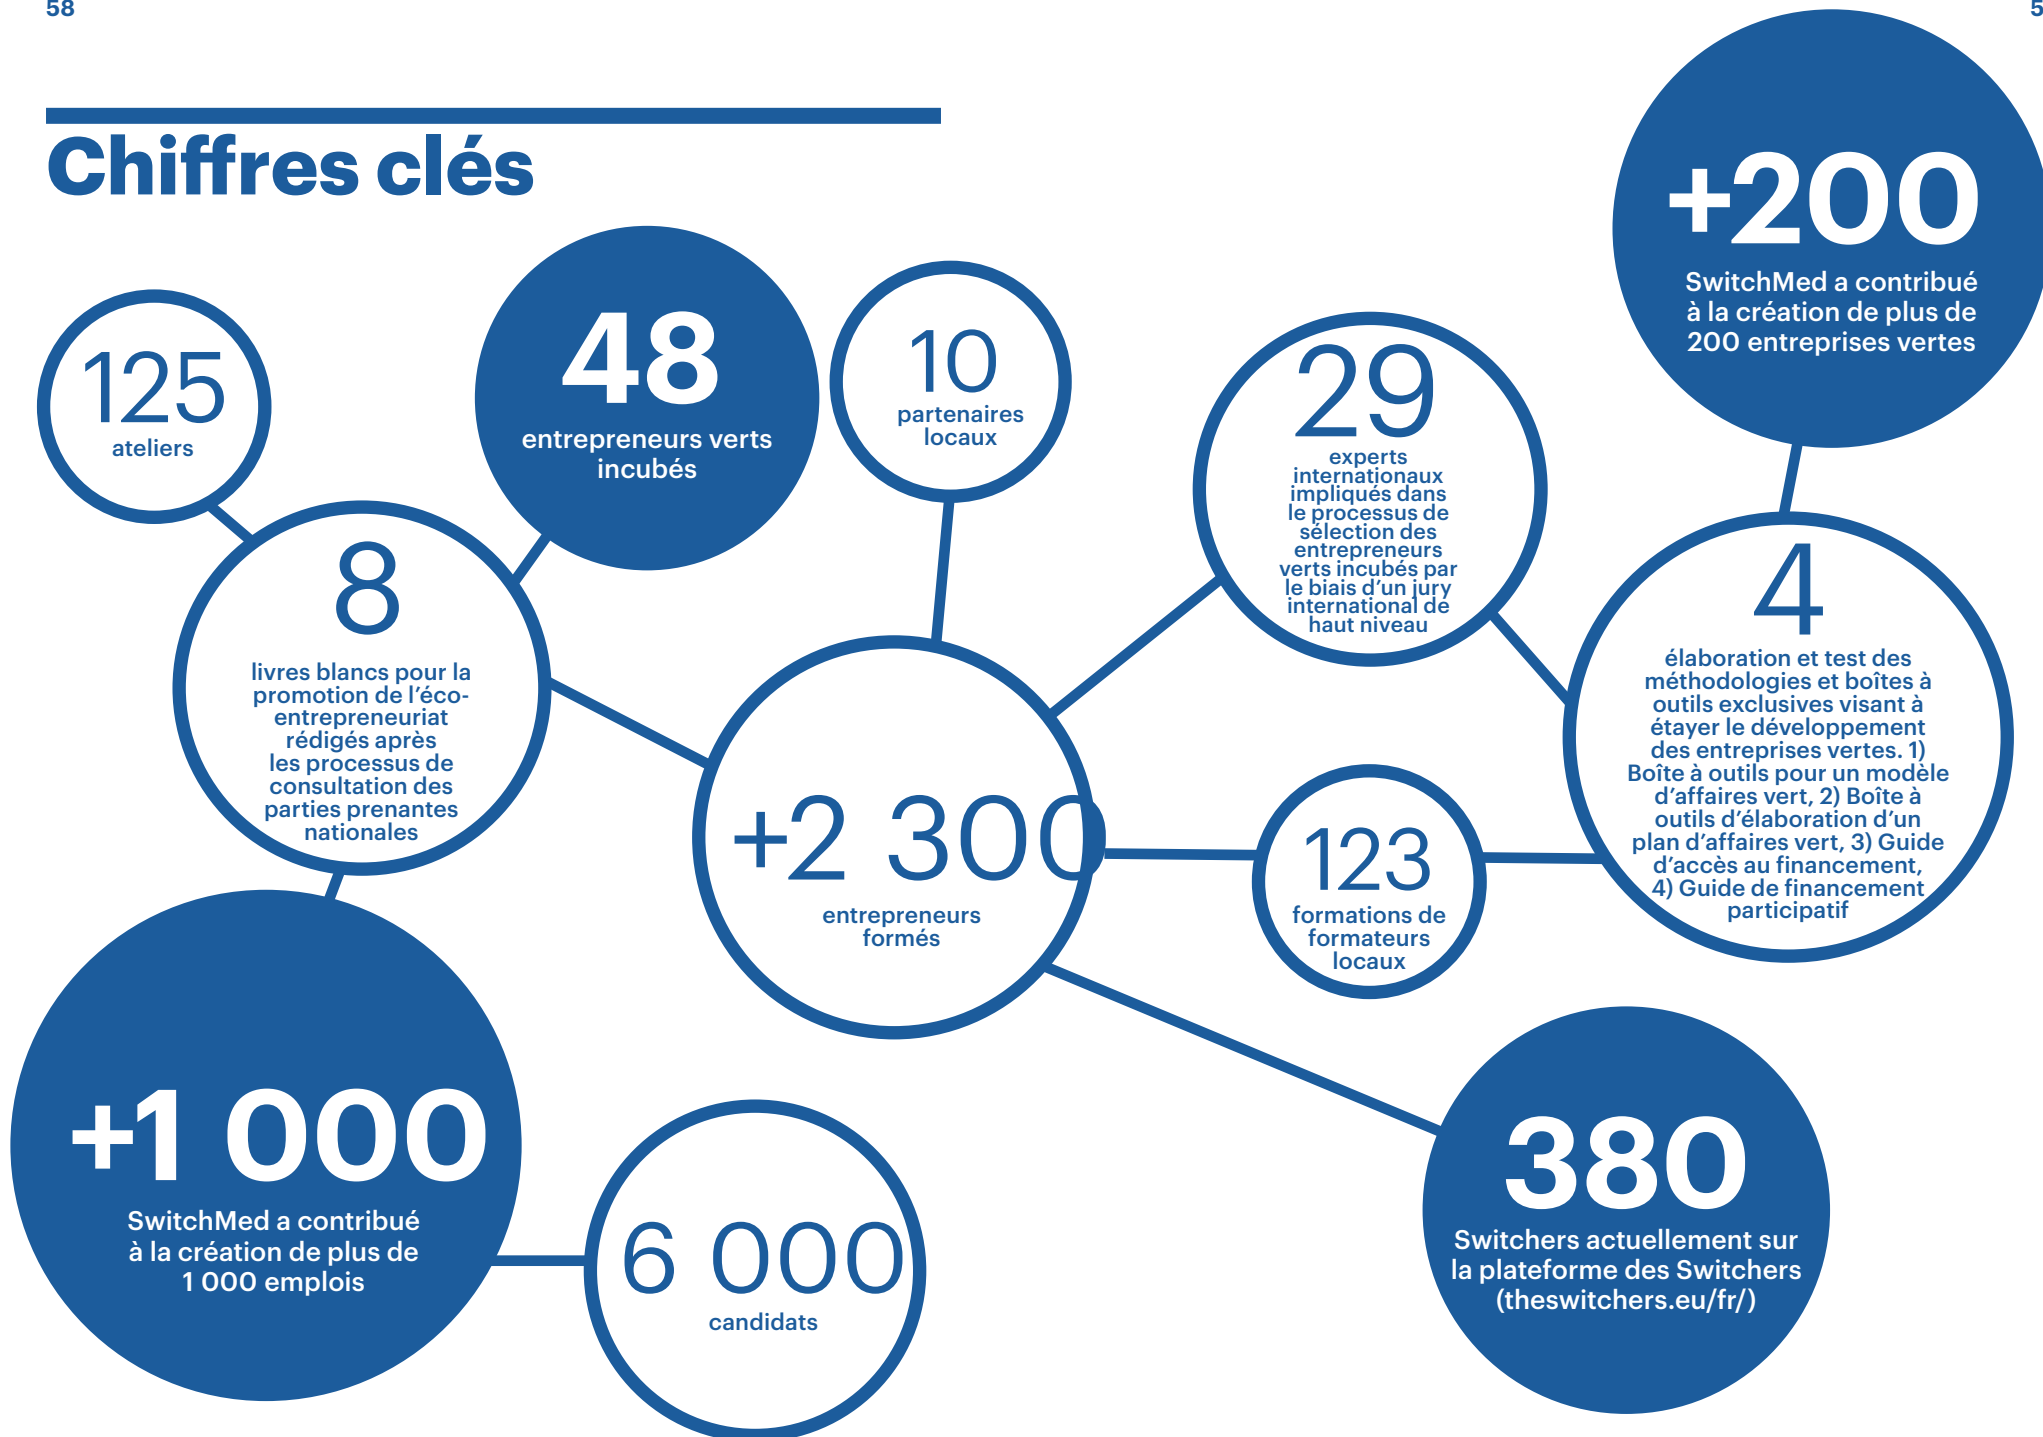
58

5

Chiffres clés

125
ateliers

48
entrepreneurs verts incubés

10
partenaires locaux

29
experts internationaux impliqués dans le processus de sélection des entrepreneurs verts incubés par le biais d'un jury international de haut niveau

+200
SwitchMed a contribué à la création de plus de 200 entreprises vertes

8
livres blancs pour la promotion de l'éco-entrepreneuriat rédigés après les processus de consultation des parties prenantes nationales

+2 300
entrepreneurs formés

123
formations de formateurs locaux

4
élaboration et test des méthodologies et boîtes à outils exclusives visant à étayer le développement des entreprises vertes. 1) Boîte à outils pour un modèle d'affaires vert, 2) Boîte à outils d'élaboration d'un plan d'affaires vert, 3) Guide d'accès au financement, 4) Guide de financement participatif

+1 000
SwitchMed a contribué à la création de plus de 1 000 emplois

6 000
candidats

380
Switchers actuellement sur la plateforme des Switchers (theswitchers.eu/fr/)